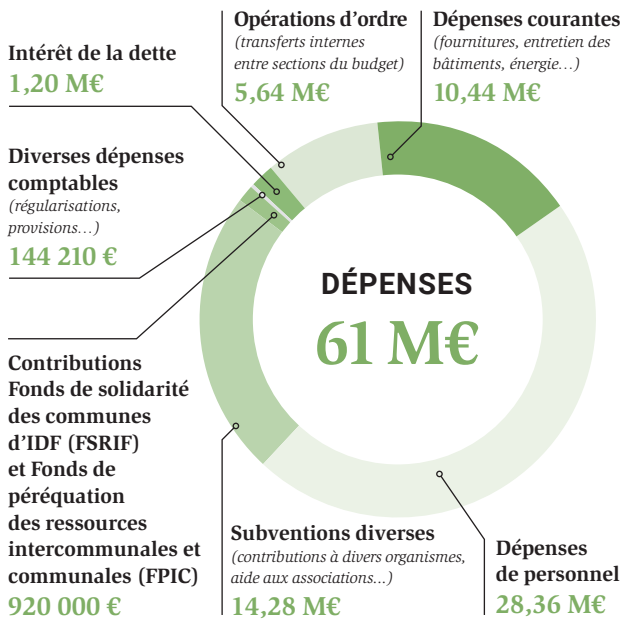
Opérations d'ordre
(transferts internes entre sections du budget)
5,64 M€

Dépenses courantes
(fournitures, entretien des bâtiments, énergie…)
10,44 M€

Intérêt de la dette
1,20 M€

Diverses dépenses comptables
(régularisations, provisions…)
144 210 €

DÉPENSES
61 M€

Contributions Fonds de solidarité des communes d'IDF (FSRIF) et Fonds de péréquation des ressources intercommunales et communales (FPIC)
920 000 €

Subventions diverses
(contributions à divers organismes, aide aux associations...)
14,28 M€

Dépenses de personnel
28,36 M€